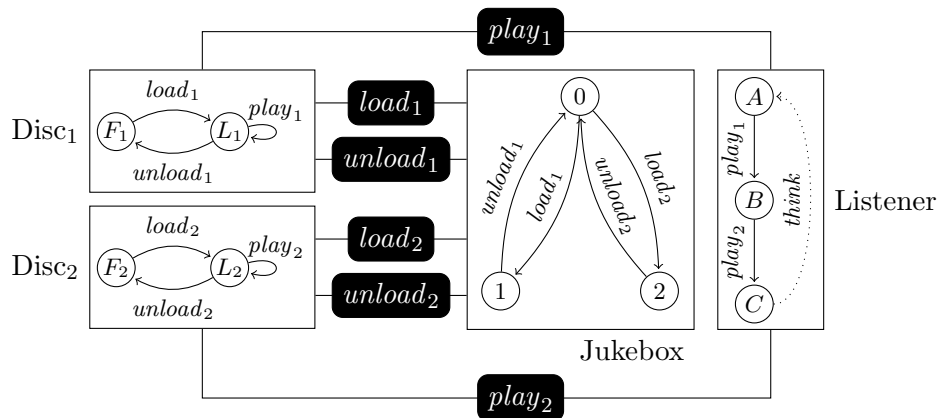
$play_1$

$load_1$

$play_1$

Disc$_1$ $F_1$ $L_1$

$unload_1$

$load_1$

$unload_1$

0

$unload_1$

$load_1$

$unload_2$

$load_2$

$A$

$play_1$

$B$

$think$

Listener

$load_2$

$play_2$

Disc$_2$ $F_2$ $L_2$

$unload_2$

$load_2$

$unload_2$

1

2

$play_2$

$C$

Jukebox

$play_2$